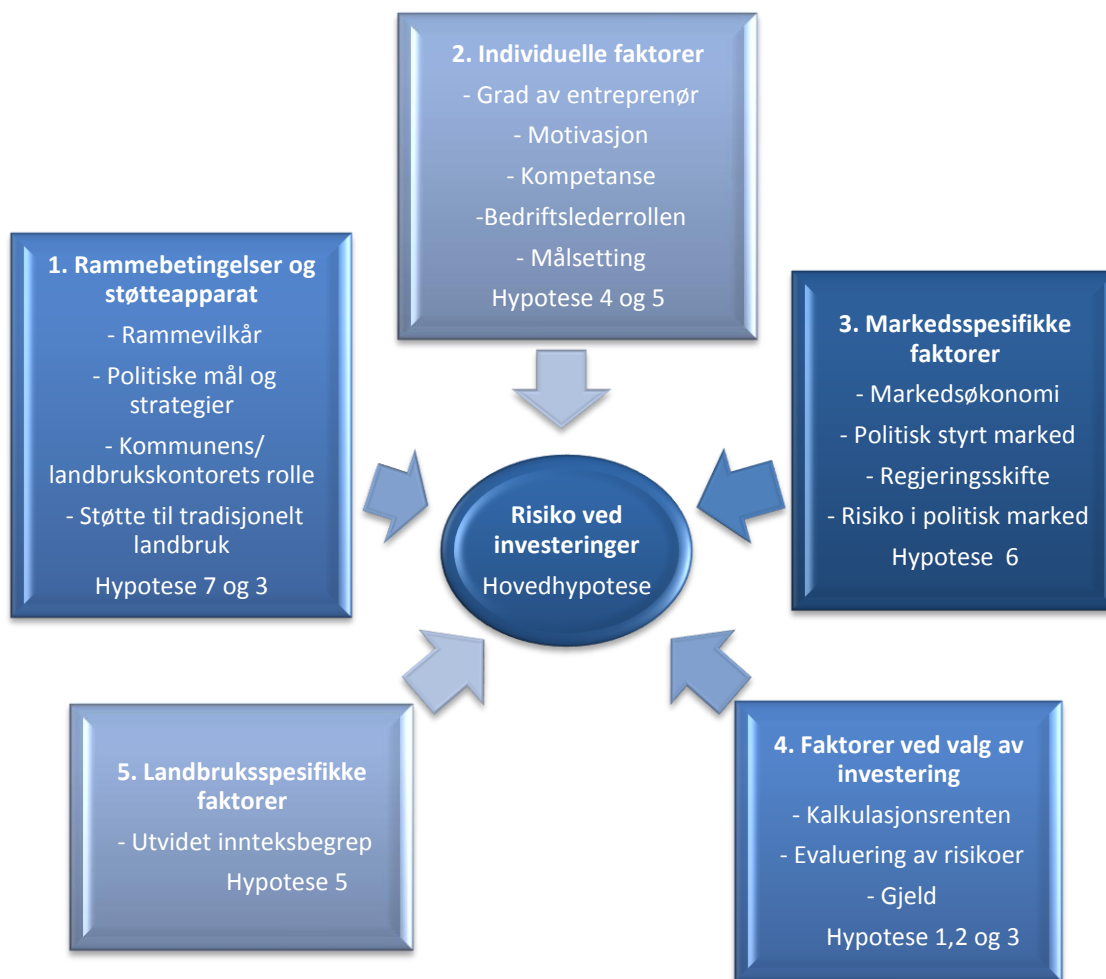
2. Individuelle faktorer
- Grad av entreprenør
- Motivasjon
- Kompetanse
-Bedriftslederrollen
- Målsetting
Hypotese 4 og 5

1. Rammebetingelser og støtteapparat
- Rammevilkår
- Politiske mål og strategier
- Kommunens/ landbrukskontorets rolle
- Støtte til tradisjonelt landbruk
Hypotese 7 og 3

3. Markedsspesifikke faktorer
- Markedsøkonomi
- Politisk styrt marked
- Regjeringsskifte
- Risiko i politisk marked
Hypotese 6

Risiko ved investeringer
Hovedhypotese

5. Landbruksspesifikke faktorer
- Utvidet innteksbegrep
Hypotese 5

4. Faktorer ved valg av investering
- Kalkulasjonsrenten
- Evaluering av risikoer
- Gjeld
Hypotese 1,2 og 3